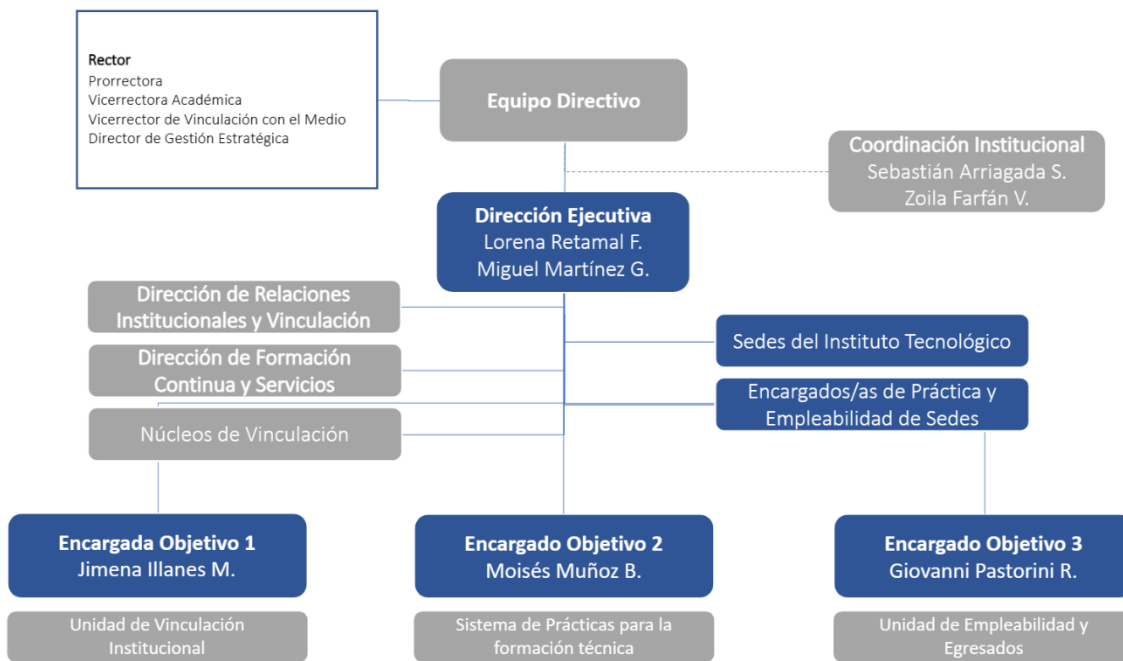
Rector
Prorrectora
Vicerrectora Académica
Vicerrector de Vinculación con el Medio
Director de Gestión Estratégica

Equipo Directivo

Coordinación Institucional
Sebastián Arriagada S.
Zoila Farfán V.

Dirección Ejecutiva
Lorena Retamal F.
Miguel Martínez G.

Dirección de Relaciones Institucionales y Vinculación

Dirección de Formación Continua y Servicios

Núcleos de Vinculación

Sedes del Instituto Tecnológico

Encargados/as de Práctica y Empleabilidad de Sedes

Encargada Objetivo 1
Jimena Illanes M.

Encargado Objetivo 2
Moisés Muñoz B.

Encargado Objetivo 3
Giovanni Pastorini R.

Unidad de Vinculación Institucional

Sistema de Prácticas para la formación técnica

Unidad de Empleabilidad y Egresados